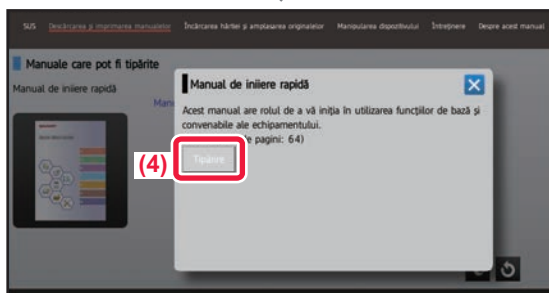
SUS Descărcarea şi imprimarea manualelor Încărcarea hârtiei şi amplasarea originalelor Manipularea dispozitivului Întreţinere Despre acest manual

Manuale care pot fi tipărite

Manual de iniţiere rapidă

Man

Manual de iniţiere rapidă

Acest manual are rolul de a vă iniţia în utilizarea funcţiilor de bază şi convenabile ale echipamentului.

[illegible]e pagini: 64)

(4)

Tipărire